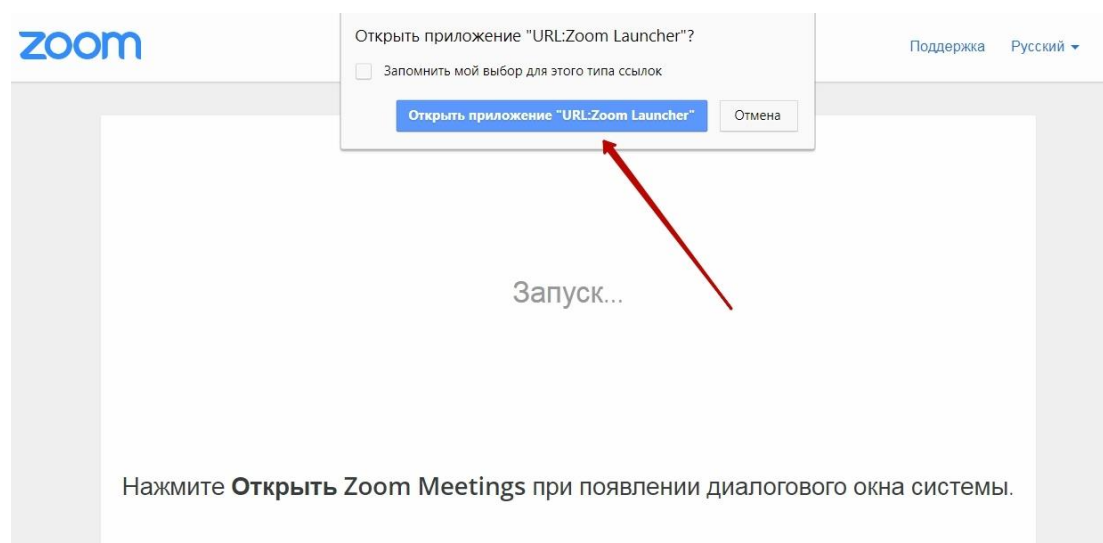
zoom

Открыть приложение "URL:Zoom Launcher"?

Запомнить мой выбор для этого типа ссылок

Открыть приложение "URL:Zoom Launcher"

Отмена

Поддержка Русский

Запуск...

Нажмите **Открыть** Zoom Meetings при появлении диалогового окна системы.